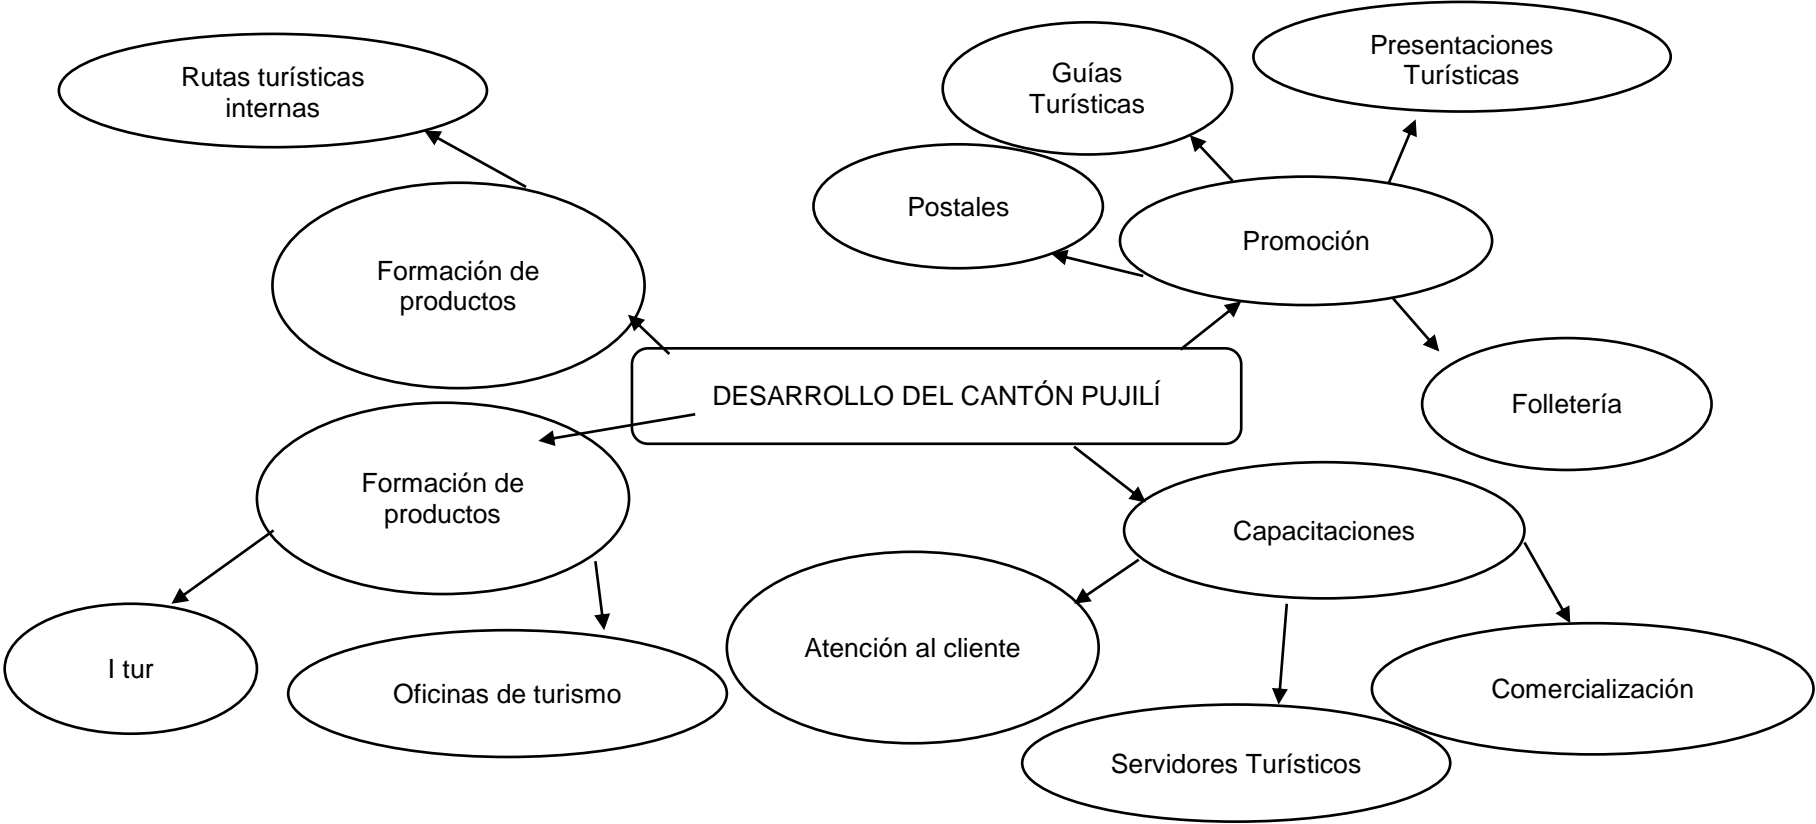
DESARROLLO DEL CANTÓN PUJILÍ

Formación de productos

Rutas turísticas internas

Formación de productos

I tur

Oficinas de turismo

Promoción

Guías Turísticas

Presentaciones Turísticas

Postales

Folletería

Capacitaciones

Atención al cliente

Servidores Turísticos

Comercialización